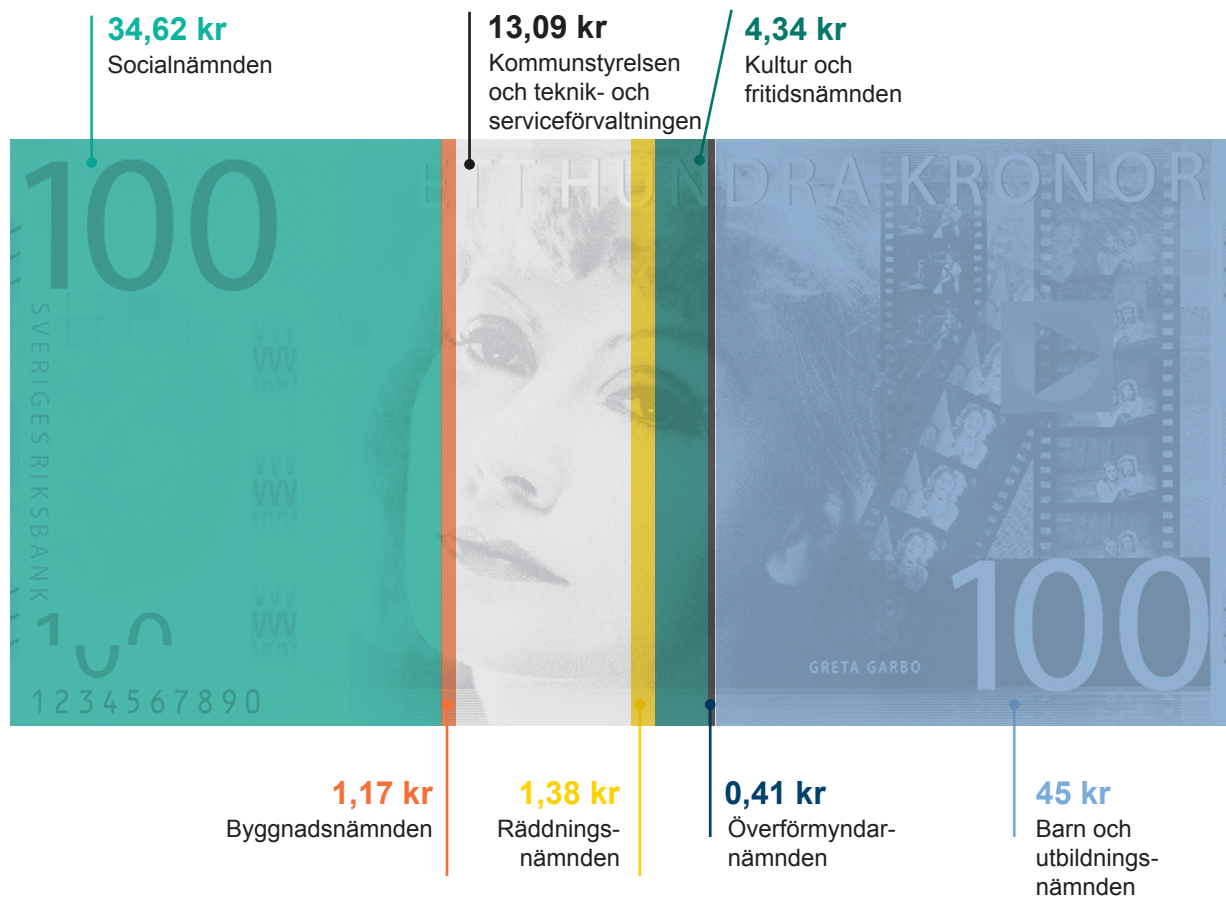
34,62 kr
Socialnämnden

13,09 kr
Kommunstyrelsen och teknik- och serviceförvaltningen

4,34 kr
Kultur och fritidsnämnden

100

ETT HUNDRA KRONOR

SVERIGES RIKSBANK

100

1234567890

GRETA GARBO

100

1,17 kr
Byggnadsnämnden

1,38 kr
Räddningsnämnden

0,41 kr
Överförmyndarnämnden

45 kr
Barn och utbildningsnämnden